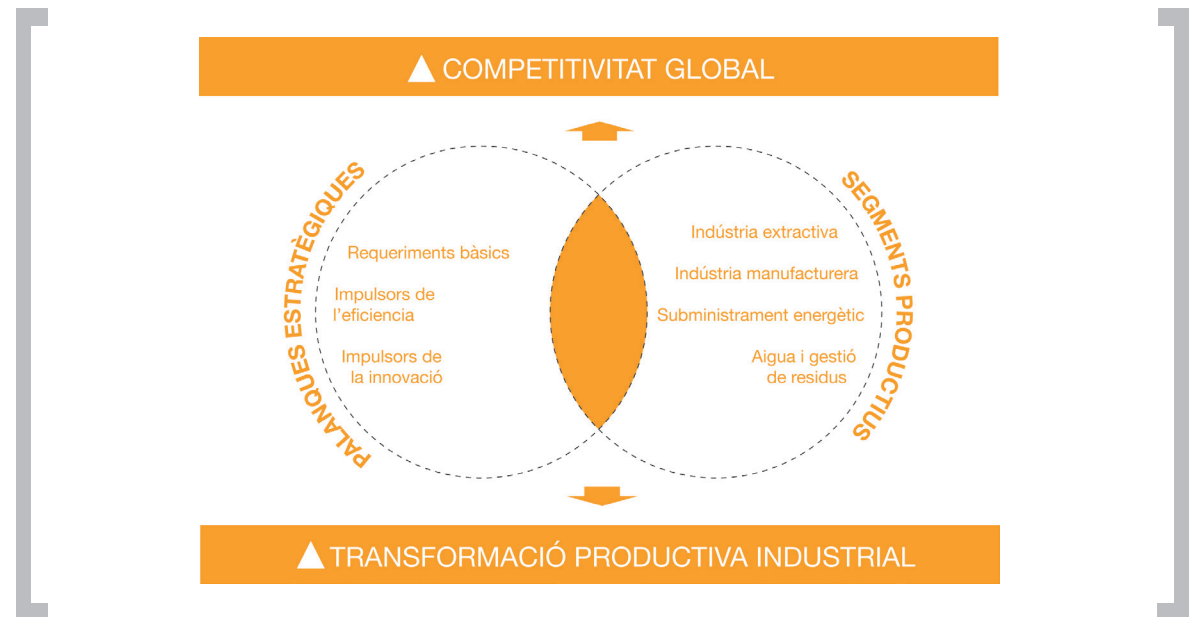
▲ COMPETITIVITAT GLOBAL

PALANQUES ESTRATÈGIQUES

Requeriments bàsics

Impulsors de l'eficiencia

Impulsors de la innovació

SEGMENTS PRODUCTIUS

Indústria extractiva

Indústria manufacturera

Subministrament energètic

Aigua i gestió de residus

▲ TRANSFORMACIÓ PRODUCTIVA INDUSTRIAL